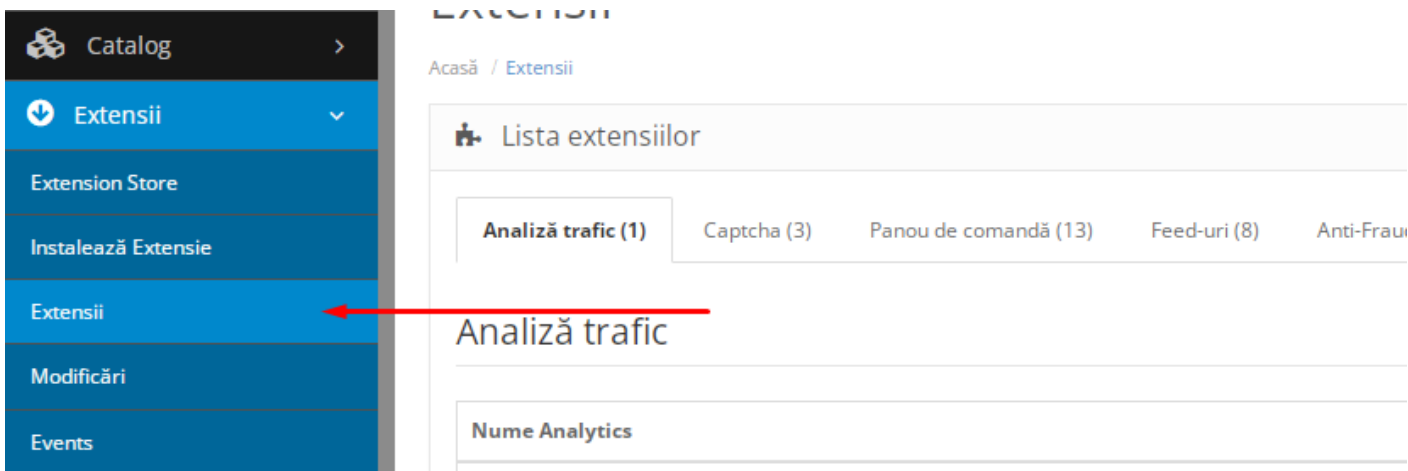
Catalog

Extensii

Extension Store

Instalează Extensie

Extensii

Modificări

Events

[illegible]

Acasă / Extensii

Lista extensiilor

Analiză trafic (1)
Captcha (3)
Panou de comandă (13)
Feed-uri (8)
Anti-Frau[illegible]

Analiză trafic

Nume Analytics